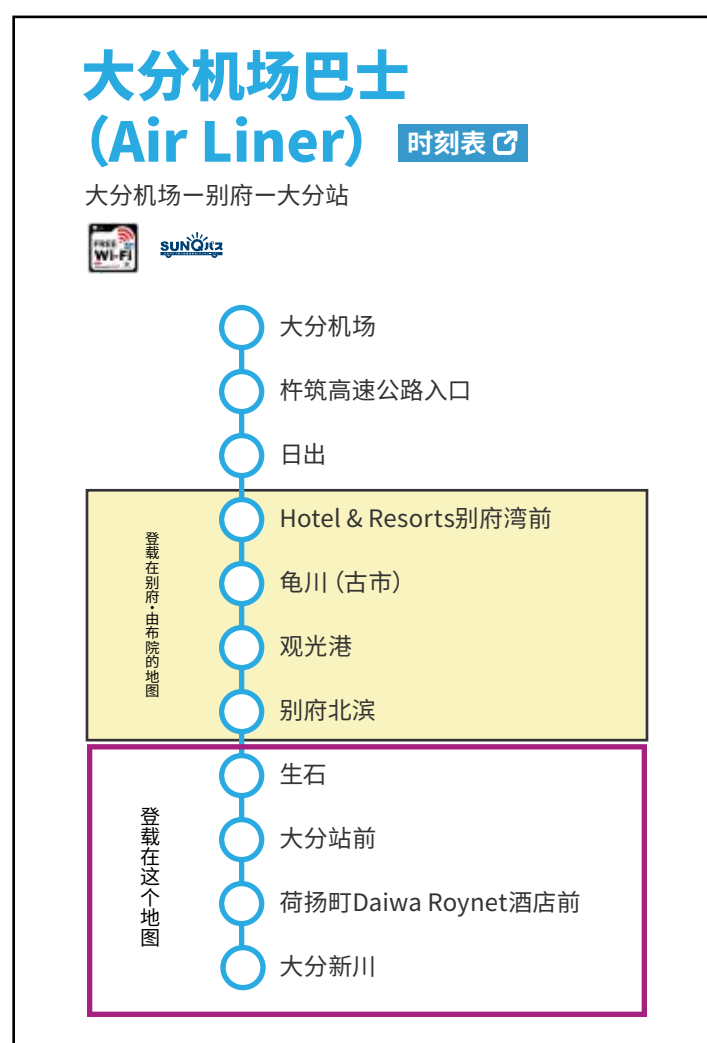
大分机场巴士
（Air Liner） 时刻表

大分机场ー别府ー大分站

FREE Wi-Fi

SUNQパス

大分机场

杵筑高速公路入口

日出

登载在别府・由布院的地图

Hotel & Resorts别府湾前

龟川（古市）

观光港

别府北滨

登载在这个地图

生石

大分站前

荷扬町Daiwa Roynet酒店前

大分新川